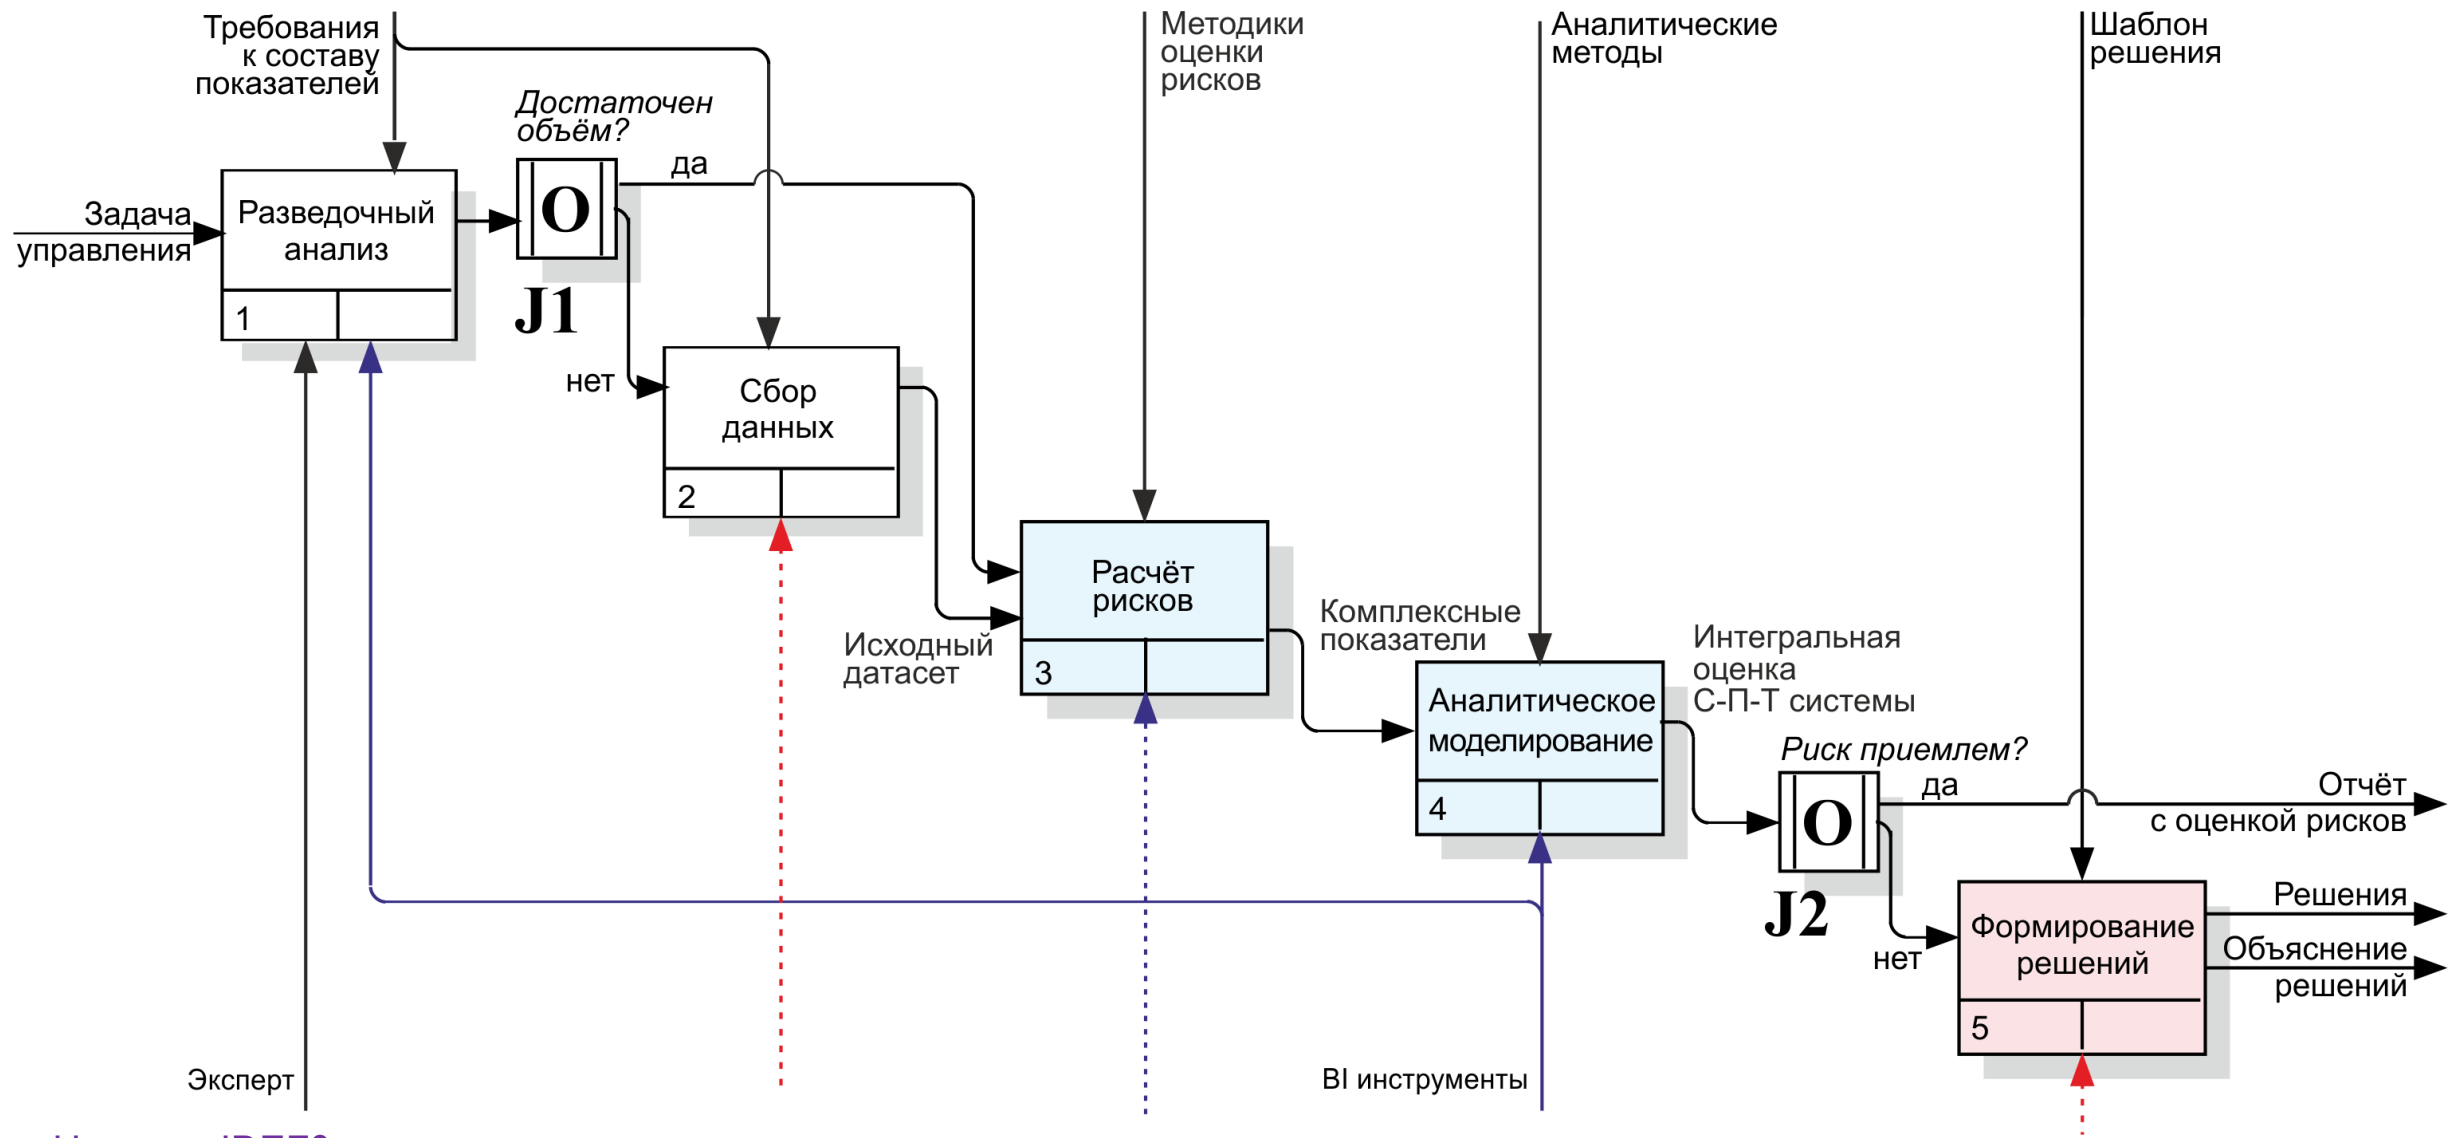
Требования к составу показателей

Методики оценки рисков

Аналитические методы

Шаблон решения

Достаточен объём?

да

Задача управления

Разведочный анализ

1

O

J1

нет

Сбор данных

2

Расчёт рисков

3

Исходный датасет

Комплексные показатели

Аналитическое моделирование

4

Интегральная оценка С-П-Т системы

Риск приемлем?

да

Отчёт с оценкой рисков

O

J2

нет

Формирование решений

5

Решения

Объяснение решений

Эксперт

BI инструменты

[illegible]